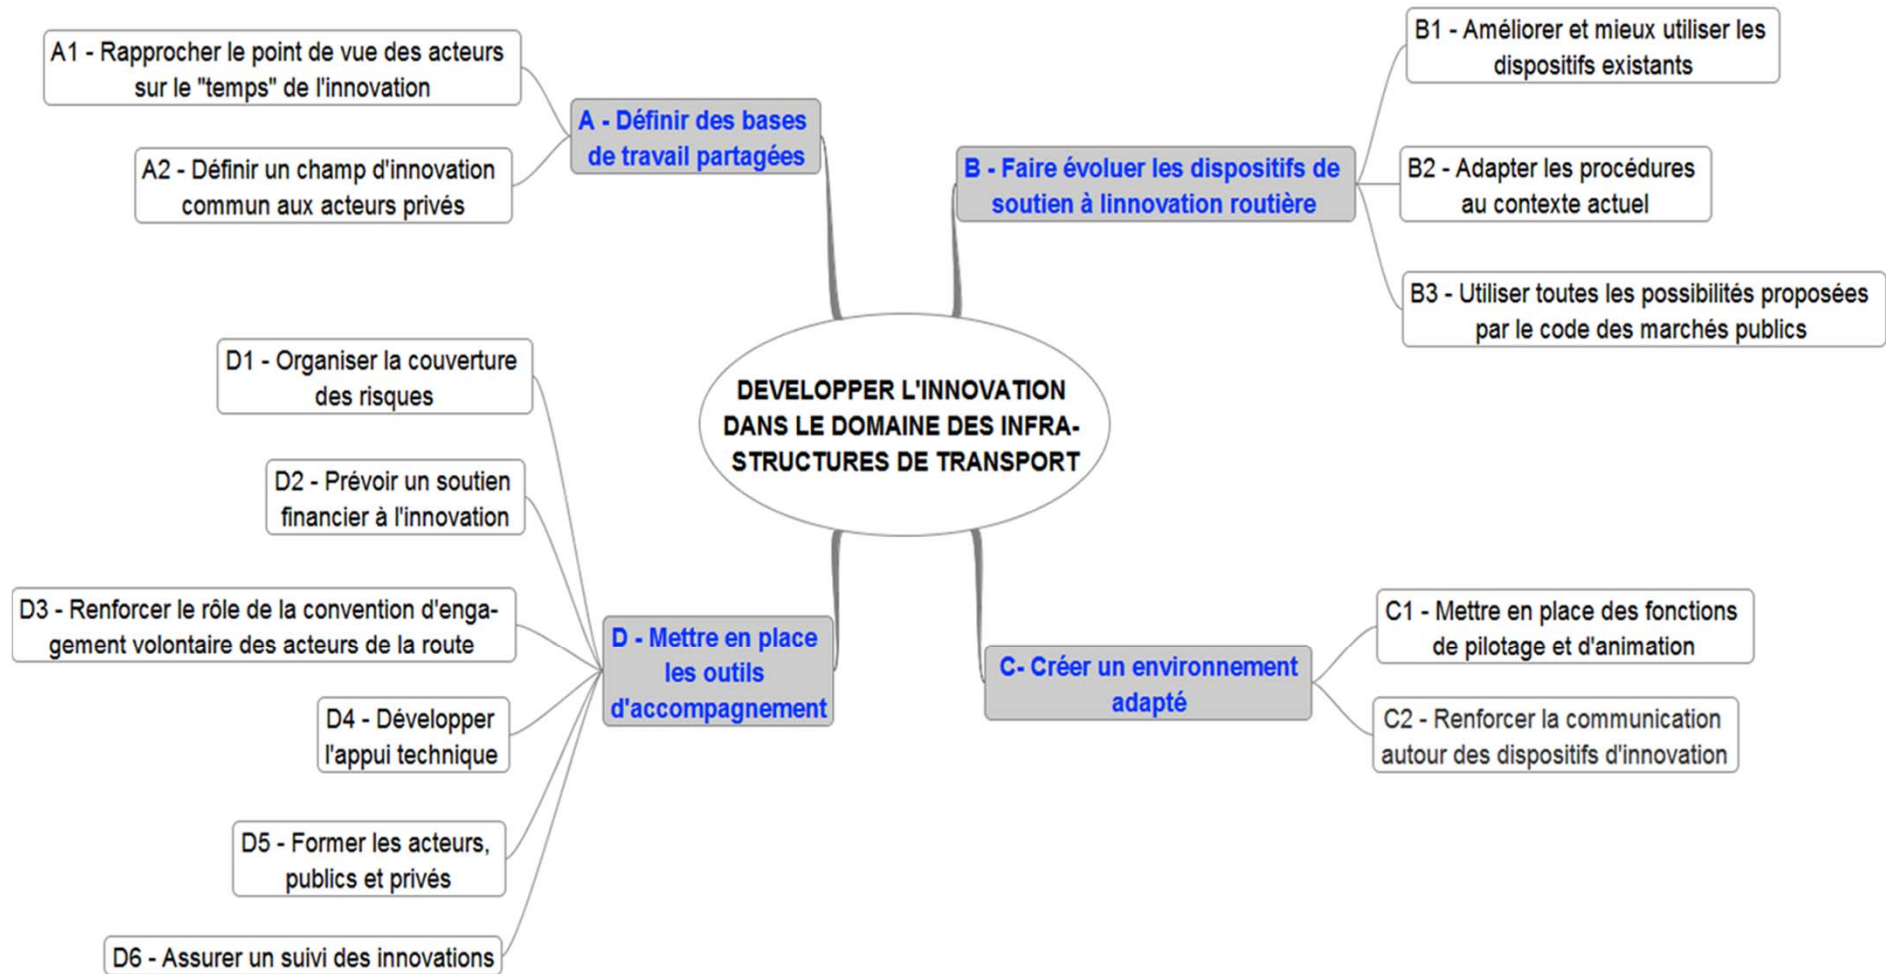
DEVELOPPER L'INNOVATION DANS LE DOMAINE DES INFRASTRUCTURES DE TRANSPORT

A - Définir des bases de travail partagées

A1 - Rapprocher le point de vue des acteurs sur le "temps" de l'innovation

A2 - Définir un champ d'innovation commun aux acteurs privés

B - Faire évoluer les dispositifs de soutien à linnovation routière

B1 - Améliorer et mieux utiliser les dispositifs existants

B2 - Adapter les procédures au contexte actuel

B3 - Utiliser toutes les possibilités proposées par le code des marchés publics

C- Créer un environnement adapté

C1 - Mettre en place des fonctions de pilotage et d'animation

C2 - Renforcer la communication autour des dispositifs d'innovation

D - Mettre en place les outils d'accompagnement

D1 - Organiser la couverture des risques

D2 - Prévoir un soutien financier à l'innovation

D3 - Renforcer le rôle de la convention d'engagement volontaire des acteurs de la route

D4 - Développer l'appui technique

D5 - Former les acteurs, publics et privés

D6 - Assurer un suivi des innovations